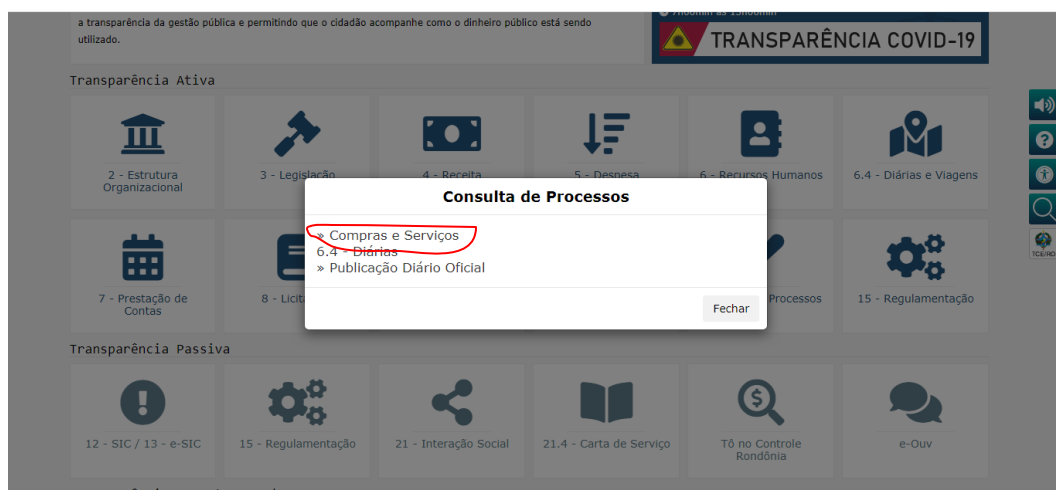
a transparência da gestão pública e permitindo que o cidadão acompanhe como o dinheiro público está sendo utilizado.

TRANSPARÊNCIA COVID-19

Transparência Ativa

2 - Estrutura Organizacional

3 - Legislação

4 - Receita

5 - Despesa

6 - Recursos Humanos

6.4 - Diárias e Viagens

7 - Prestação de Contas

8 - Licita

Processos

15 - Regulamentação

Consulta de Processos

» Compras e Serviços
6.4 - Diárias
» Publicação Diário Oficial

Fechar

Transparência Passiva

12 - SIC / 13 - e-SIC

15 - Regulamentação

21 - Interação Social

21.4 - Carta de Serviço

Tô no Controle Rondônia

e-Ouv

TCE/RO